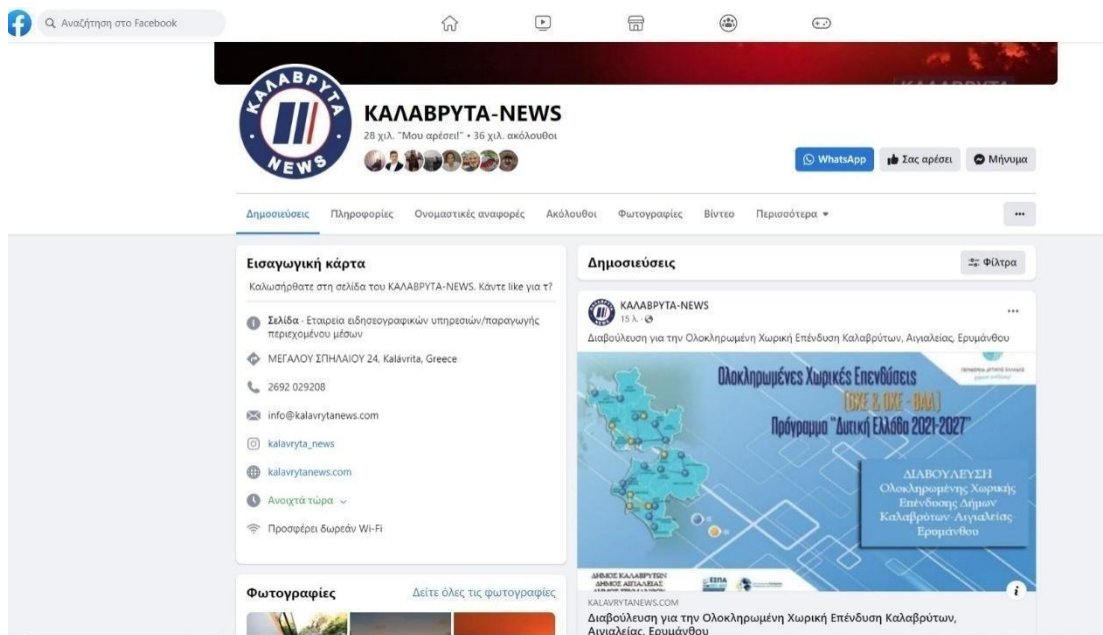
Αναζήτηση στο Facebook

ΚΑΛΑΒΡΥΤΑ NEWS

ΚΑΛΑΒΡΥΤΑ-NEWS
28 χιλ. "Μου αρέσει!" • 36 χιλ. ακόλουθοι

WhatsApp
Σας αρέσει
Μήνυμα

Δημοσιεύσεις
Πληροφορίες
Ονομαστικές αναφορές
Ακόλουθοι
Φωτογραφίες
Βίντεο
Περισσότερα
...

Εισαγωγική κάρτα
Καλωσήρθατε στη σελίδα του ΚΑΛΑΒΡΥΤΑ-NEWS. Κάντε like για τ?

Σελίδα · Εταιρεία ειδησεογραφικών υπηρεσιών/παραγωγής περιεχομένου μέσων
ΜΕΓΑΛΟΥ ΣΠΗΛΑΙΟΥ 24, Kalávrita, Greece
2692 029208
info@kalavrytanews.com
kalavryta_news
kalavrytanews.com
Ανοιχτά τώρα
Προσφέρει δωρεάν Wi-Fi

Φωτογραφίες
Δείτε όλες τις φωτογραφίες

Δημοσιεύσεις
Φίλτρα

ΚΑΛΑΒΡΥΤΑ-NEWS
15 λ.
...
Διαβούλευση για την Ολοκληρωμένη Χωρική Επένδυση Καλαβρύτων, Αιγιαλείας, Ερυμάνθου

Ολοκληρωμένες Χωρικές Επενδύσεις
(ΟΧΕ & ΟΧΕ - ΒΑΑ)
Πρόγραμμα "Δυτική Ελλάδα 2021-2027"

ΔΙΑΒΟΥΛΕΥΣΗ
Ολοκληρωμένης Χωρικής Επένδυσης Δήμων Καλαβρύτων- Αιγιαλείας Ερυμάνθου

ΔΗΜΟΣ ΚΑΛΑΒΡΥΤΩΝ
ΔΗΜΟΣ ΑΙΓΙΑΛΕΙΑΣ
ΕΣΠΑ

KALAVRYTANEWS.COM
Διαβούλευση για την Ολοκληρωμένη Χωρική Επένδυση Καλαβρύτων, Αιγιαλείας, Ερυμάνθου